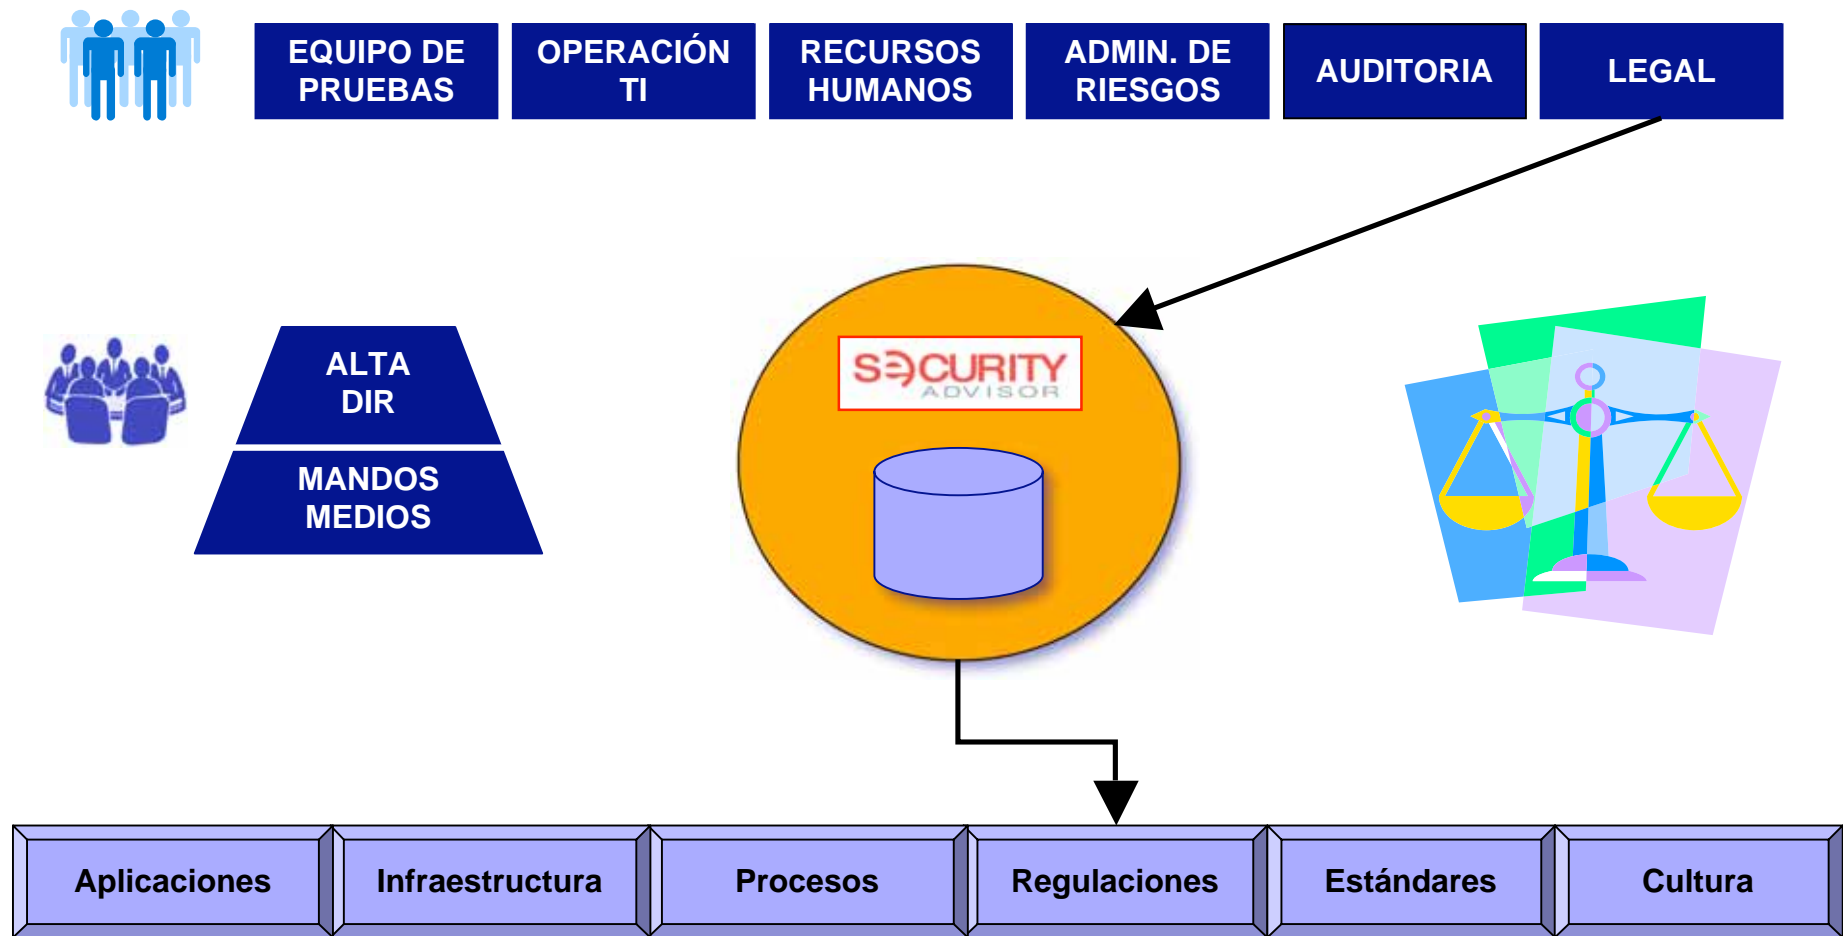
EQUIPO DE PRUEBAS

OPERACIÓN TI

RECURSOS HUMANOS

ADMIN. DE RIESGOS

AUDITORIA

LEGAL

ALTA DIR

MANDOS MEDIOS

SECURITY ADVISOR

Aplicaciones

Infraestructura

Procesos

Regulaciones

Estándares

Cultura